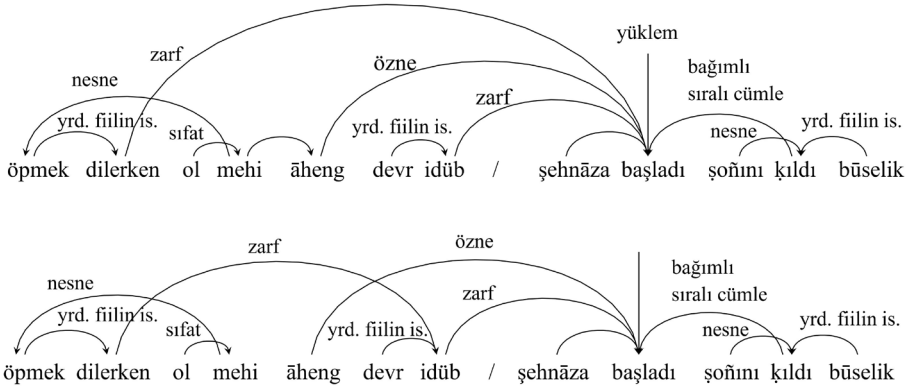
yüklem

zarf

nesne

özne

bağımlı sıralı cümle

zarf

yrd. fiilin is.

sıfat

yrd. fiilin is.

nesne

yrd. fiilin is.

öpmek dilerken ol mehi āheng devr idüb / şehnāza başladı şoñını ḳıldı būselik

zarf

özne

nesne

bağımlı sıralı cümle

zarf

yrd. fiilin is.

sıfat

yrd. fiilin is.

nesne

yrd. fiilin is.

öpmek dilerken ol mehi āheng devr idüb / şehnāza başladı şoñını ḳıldı būselik